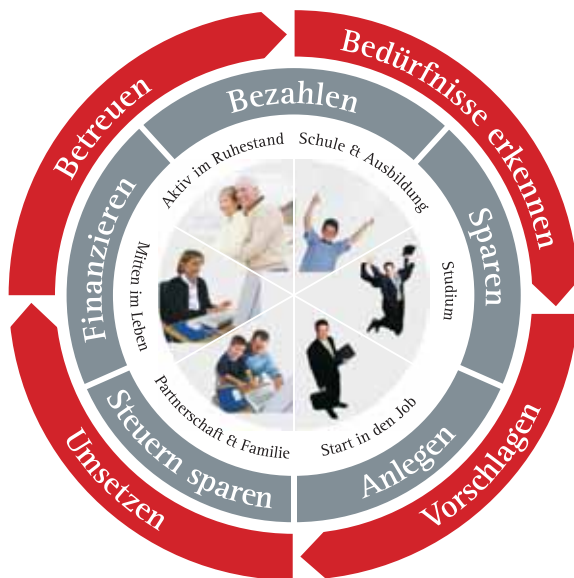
Bedürfnisse erkennen
Vorschlagen
Umsetzen
Betreuen

Bezahlen
Sparen
Anlegen
Steuern sparen
Finanzieren

Schule & Ausbildung
Studium
Start in den Job
Partnerschaft & Familie
Mitten im Leben
Aktiv im Ruhestand